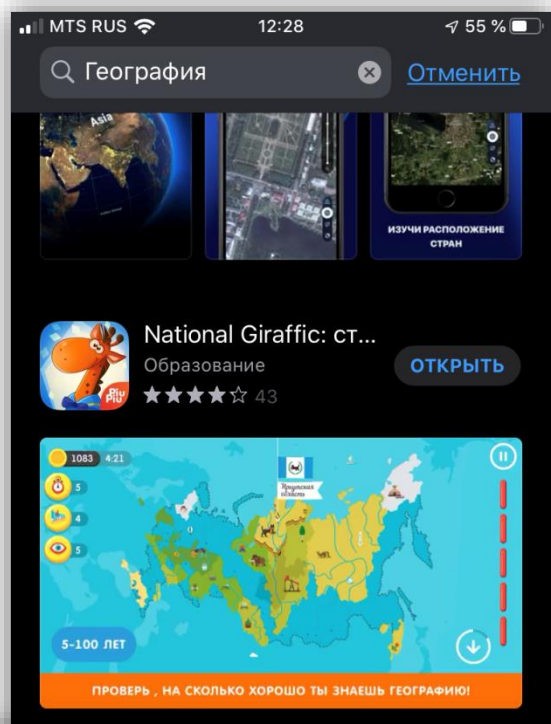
MTS RUS 12:28 55 %

География

Отменить

Asia

ИЗУЧИ РАСПОЛОЖЕНИЕ СТРАН

National Giraffic: ст...

Образование

43

ОТКРЫТЬ

Piu Piu

1083 4:21

5

4

5

Иркутская область

5-100 ЛЕТ

ПРОВЕРЬ , НА СКОЛЬКО ХОРОШО ТЫ ЗНАЕШЬ ГЕОГРАФИЮ!